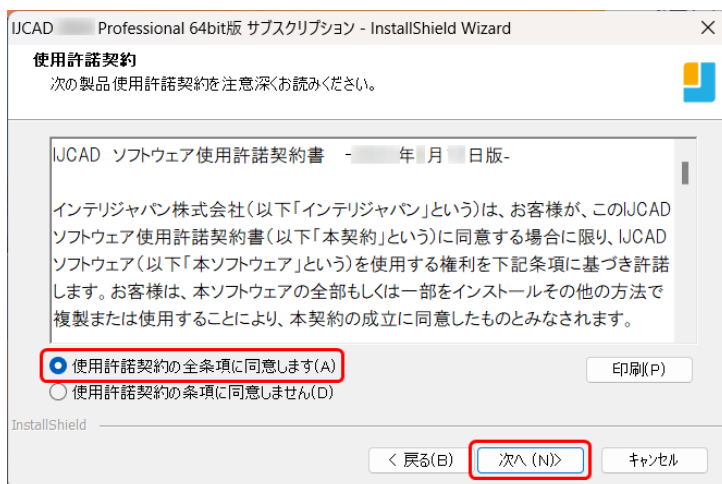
IJCAD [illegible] Professional 64bit版 サブスクリプション - InstallShield Wizard

使用許諾契約

次の製品使用許諾契約を注意深くお読みください。

IJCAD ソフトウェア使用許諾契約書 -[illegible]年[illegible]月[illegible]日版-

インテリジャパン株式会社(以下「インテリジャパン」という)は、お客様が、このIJCADソフトウェア使用許諾契約書(以下「本契約」という)に同意する場合に限り、IJCADソフトウェア(以下「本ソフトウェア」という)を使用する権利を下記条項に基づき許諾します。お客様は、本ソフトウェアの全部もしくは一部をインストールその他の方法で複製または使用することにより、本契約の成立に同意したものとみなされます。

使用許諾契約の全条項に同意します(A)

使用許諾契約の条項に同意しません(D)

印刷(P)

InstallShield

< 戻る(B)

次へ (N)>

キャンセル